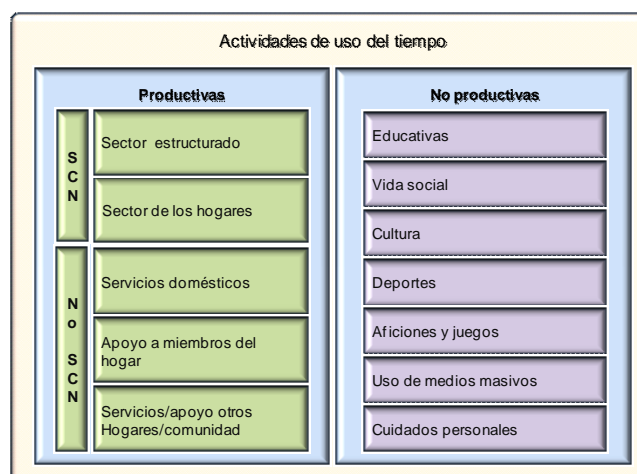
Actividades de uso del tiempo

Productivas

SCN

Sector estructurado

Sector de los hogares

No SCN

Servicios domésticos

Apoyo a miembros del hogar

Servicios/apoyo otros Hogares/comunidad

No productivas

Educativas

Vida social

Cultura

Deportes

Aficiones y juegos

Uso de medios masivos

Cuidados personales